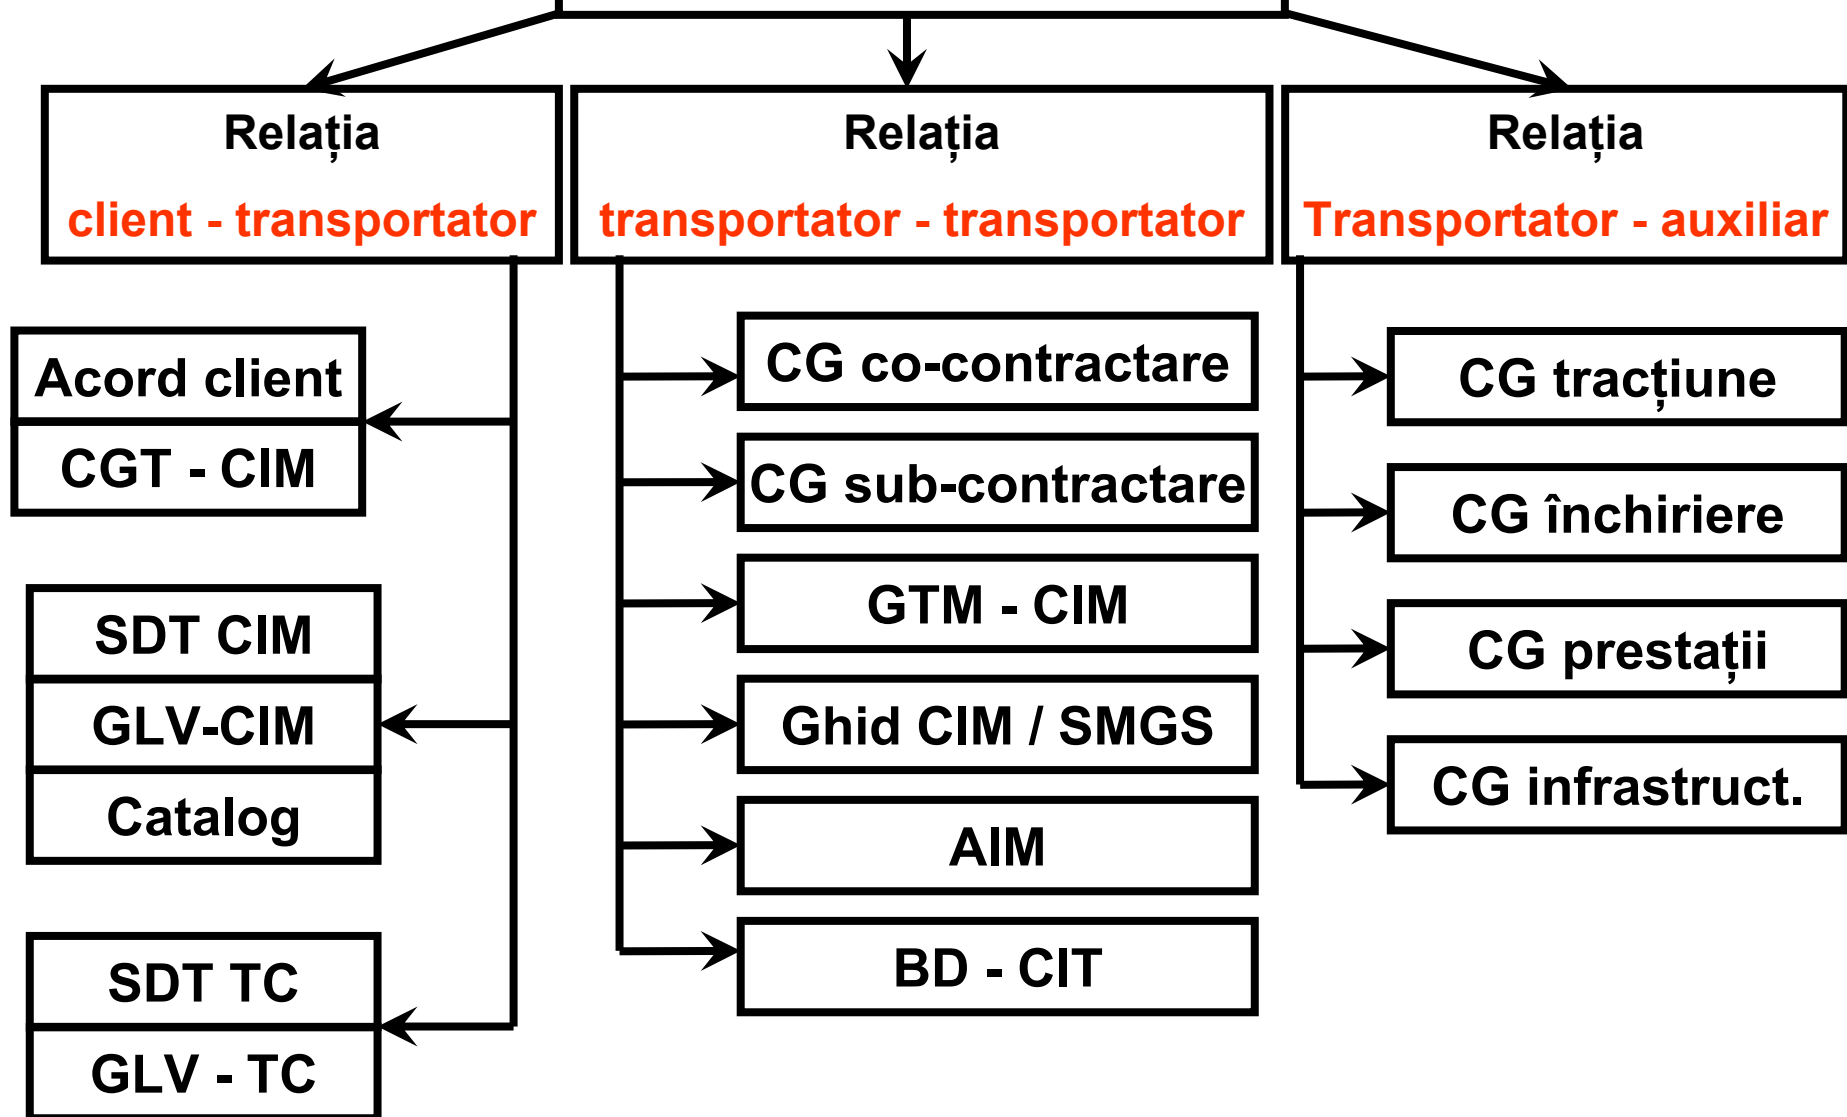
Relația
client - transportator

Relația
transportator - transportator

Relația
Transportator - auxiliar

Acord client
CGT - CIM

SDT CIM
GLV-CIM
Catalog

SDT TC
GLV - TC

CG co-contractare
CG sub-contractare
GTM - CIM
Ghid CIM / SMGS
AIM
BD - CIT

CG tracțiune
CG închiriere
CG prestații
CG infrastruct.